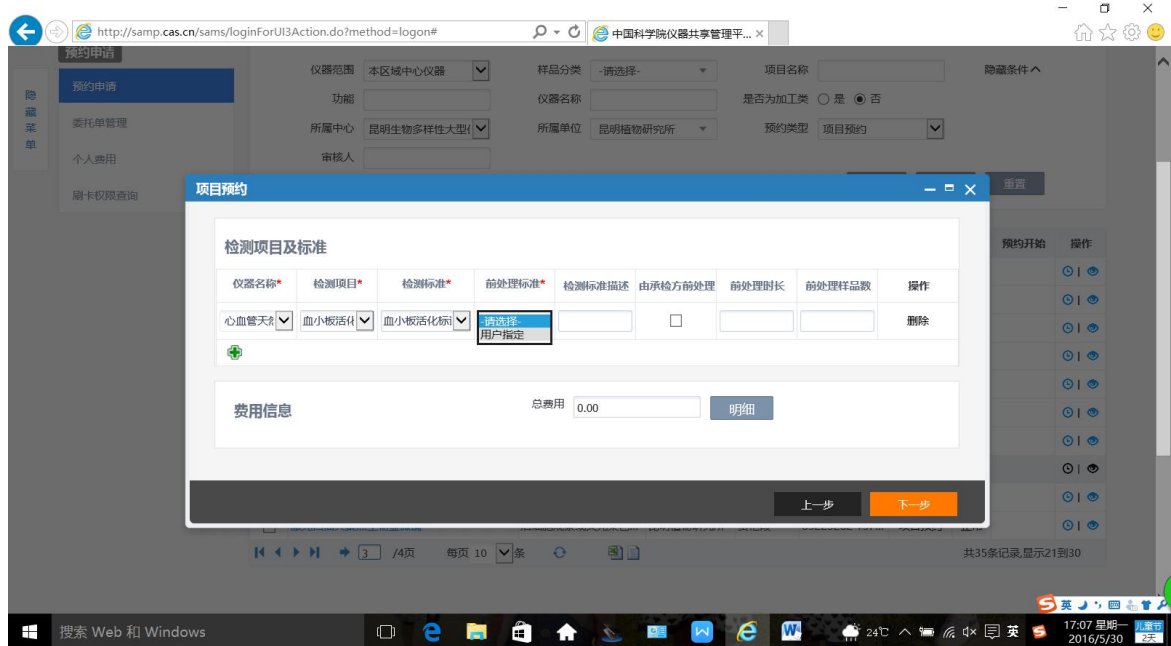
http://samp.cas.cn/sams/loginForUI3Action.do?method=logon#

中国科学院仪器共享管理平... ×

预约申请

隐藏菜单

预约申请

委托单管理

个人费用

刷卡权限查询

仪器范围 本区域中心仪器

样品分类 -请选择-

项目名称

隐藏条件

功能

仪器名称

是否为加工类 ○ 是 ◉ 否

所属中心 昆明生物多样性大型仪

所属单位 昆明植物研究所

预约类型 项目预约

审核人

重置

预约开始

操作

项目预约

检测项目及标准

| 仪器名称* | 检测项目* | 检测标准* | 前处理标准* | 检测标准描述 | 由承检方前处理 | 前处理时长 | 前处理样品数 | 操作 |
|---|---|---|---|---|---|---|---|---|
| 心血管天然 | 血小板活化 | 血小板活化标 | -请选择- 用户指定 | | ☐ | | | 删除 |

费用信息

总费用 0.00

明细

上一步

下一步

/4页 每页 10 条

共35条记录,显示21到30

搜索 Web 和 Windows

24℃ 英

17:07 星期一 2016/5/30

儿童节 2天